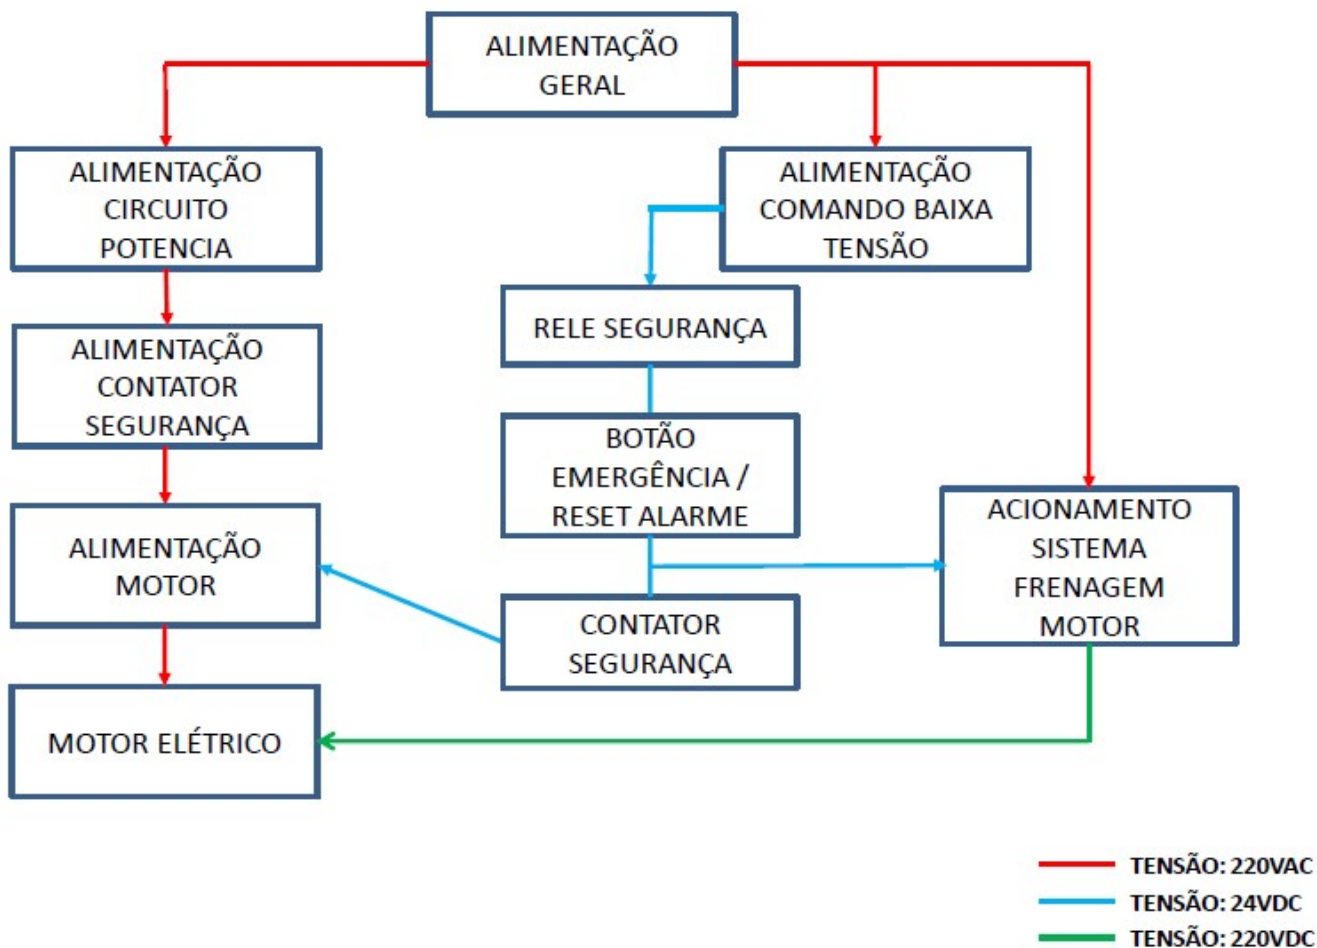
ALIMENTAÇÃO GERAL

ALIMENTAÇÃO CIRCUITO POTENCIA

ALIMENTAÇÃO COMANDO BAIXA TENSÃO

RELE SEGURANÇA

ALIMENTAÇÃO CONTATOR SEGURANÇA

BOTÃO EMERGÊNCIA / RESET ALARME

ALIMENTAÇÃO MOTOR

ACIONAMENTO SISTEMA FRENAGEM MOTOR

CONTATOR SEGURANÇA

MOTOR ELÉTRICO

TENSÃO: 220VAC
TENSÃO: 24VDC
TENSÃO: 220VDC